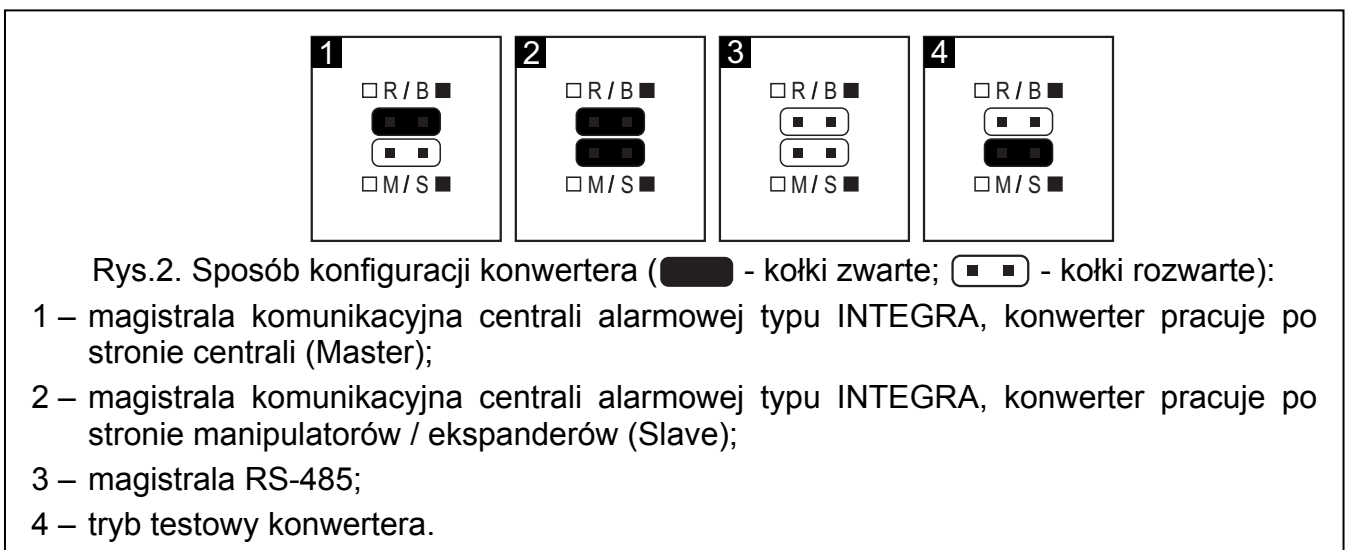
1
□R/B■
□M/S■

2
□R/B■
□M/S■

3
□R/B■
□M/S■

4
□R/B■
□M/S■

Rys.2. Sposób konfiguracji konwertera ( - kołki zwarte; - kołki rozwarte):

1 – magistrala komunikacyjna centrali alarmowej typu INTEGRA, konwerter pracuje po stronie centrali (Master);

2 – magistrala komunikacyjna centrali alarmowej typu INTEGRA, konwerter pracuje po stronie manipulatorów / ekspanderów (Slave);

3 – magistrala RS-485;

4 – tryb testowy konwertera.